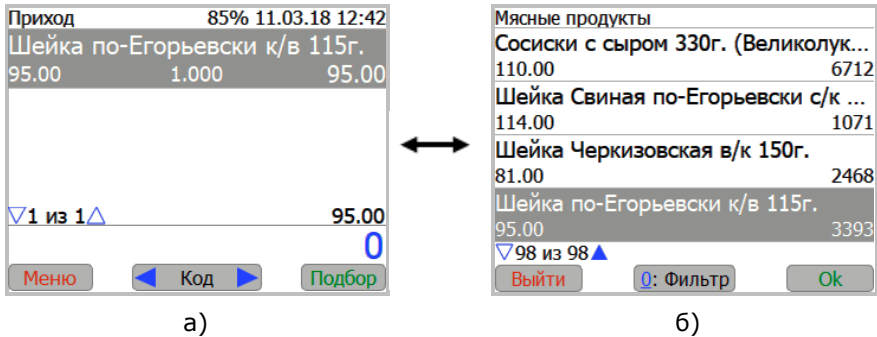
Приход 85% 11.03.18 12:42
Шейка по-Егорьевски к/в 115г.
95.00 1.000 95.00

▽1 из 1△ 95.00
0
Меню ◀ Код ▶ Подбор

а)

Мясные продукты
Сосиски с сыром 330г. (Великолук...
110.00 6712
Шейка Свиная по-Егорьевски с/к ...
114.00 1071
Шейка Черкизовская в/к 150г.
81.00 2468
Шейка по-Егорьевски к/в 115г.
95.00 3393
▽98 из 98▲
Выйти 0: Фильтр Ok

б)